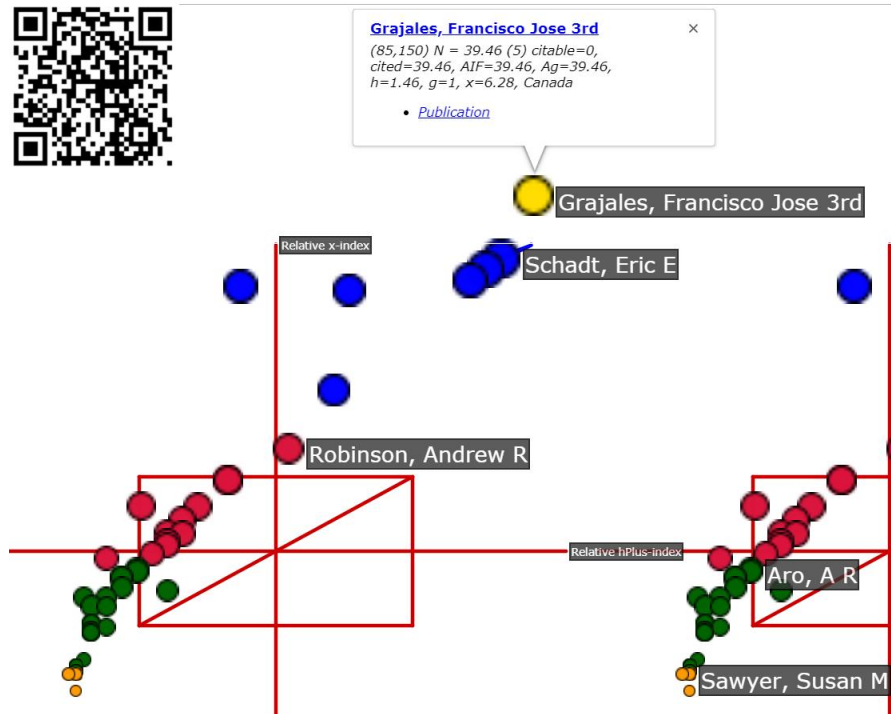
Grajales, Francisco Jose 3rd
×
(85,150) N = 39.46 (5) citable=0, cited=39.46, AIF=39.46, Ag=39.46, h=1.46, g=1, x=6.28, Canada

• Publication

Grajales, Francisco Jose 3rd
Relative x-index
Schadt, Eric E
Robinson, Andrew R
Relative hPlus-index
Aro, A R
Sawyer, Susan M